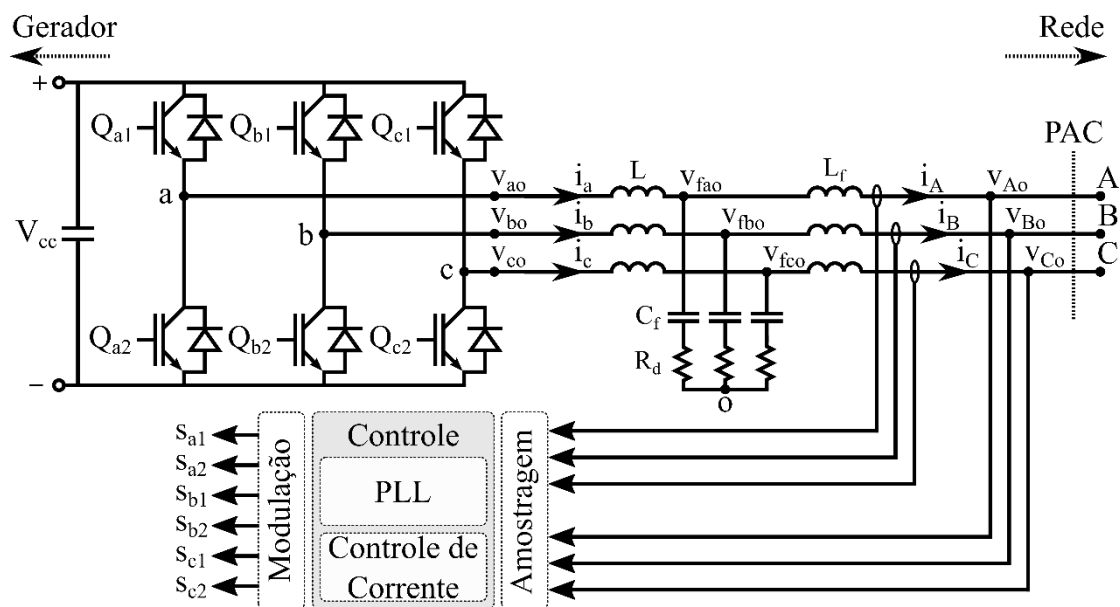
Gerador

Rede

+

−

$V_{cc}$

$Q_{a1}$ $Q_{b1}$ $Q_{c1}$

$Q_{a2}$ $Q_{b2}$ $Q_{c2}$

a
b
c

$v_{ao}$ $i_a$ L $v_{fao}$ $L_f$ $i_A$ $v_{Ao}$ A

$v_{bo}$ $i_b$ $v_{fbo}$ $i_B$ $v_{Bo}$ B

$v_{co}$ $i_c$ $v_{fco}$ $i_C$ $v_{Co}$ C

PAC

$C_f$

$R_d$

o

$s_{a1}$
$s_{a2}$
$s_{b1}$
$s_{b2}$
$s_{c1}$
$s_{c2}$

Modulação

Controle

PLL

Controle de Corrente

Amostragem